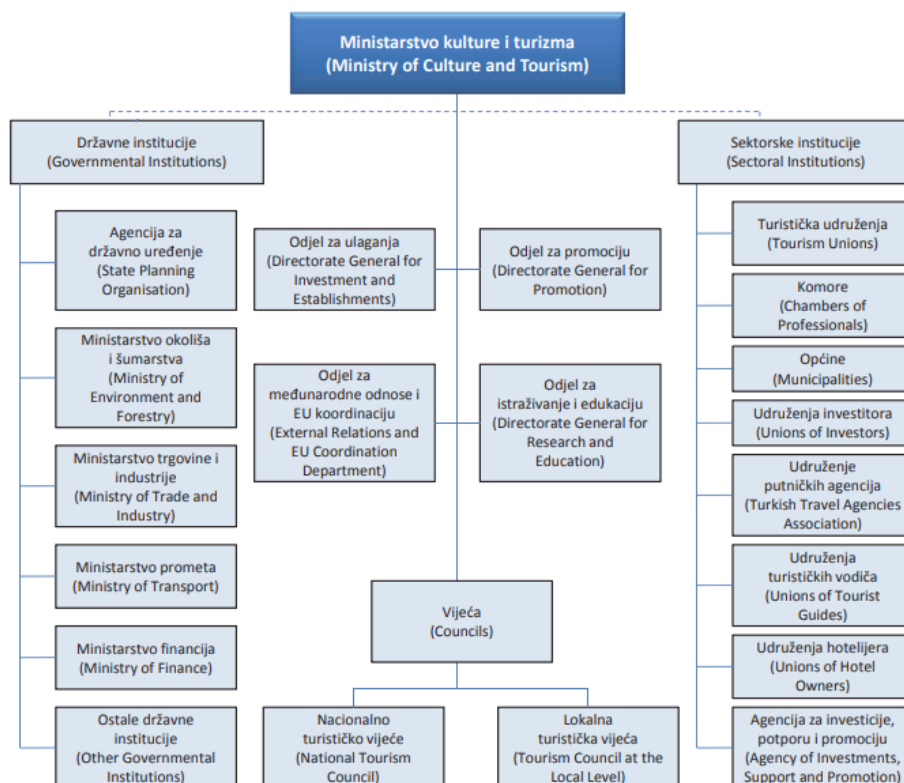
Ministarstvo kulture i turizma
(Ministry of Culture and Tourism)

Državne institucije
(Governmental Institutions)

Agencija za državno uređenje
(State Planning Organisation)

Ministarstvo okoliša i šumarstva
(Ministry of Environment and Forestry)

Ministarstvo trgovine i industrije
(Ministry of Trade and Industry)

Ministarstvo prometa
(Ministry of Transport)

Ministarstvo financija
(Ministry of Finance)

Ostale državne institucije
(Other Governmental Institutions)

Odjel za ulaganja
(Directorate General for Investment and Establishments)

Odjel za promociju
(Directorate General for Promotion)

Odjel za međunarodne odnose i EU koordinaciju
(External Relations and EU Coordination Department)

Odjel za istraživanje i edukaciju
(Directorate General for Research and Education)

Vijeća
(Councils)

Nacionalno turističko vijeće
(National Tourism Council)

Lokalna turistička vijeća
(Tourism Council at the Local Level)

Sektorske institucije
(Sectoral Institutions)

Turistička udruženja
(Tourism Unions)

Komore
(Chambers of Professionals)

Općine
(Municipalities)

Udruženja investitora
(Unions of Investors)

Udruženje putničkih agencija
(Turkish Travel Agencies Association)

Udruženja turističkih vodiča
(Unions of Tourist Guides)

Udruženja hotelijera
(Unions of Hotel Owners)

Agencija za investicije, potporu i promociju
(Agency of Investments, Support and Promotion)